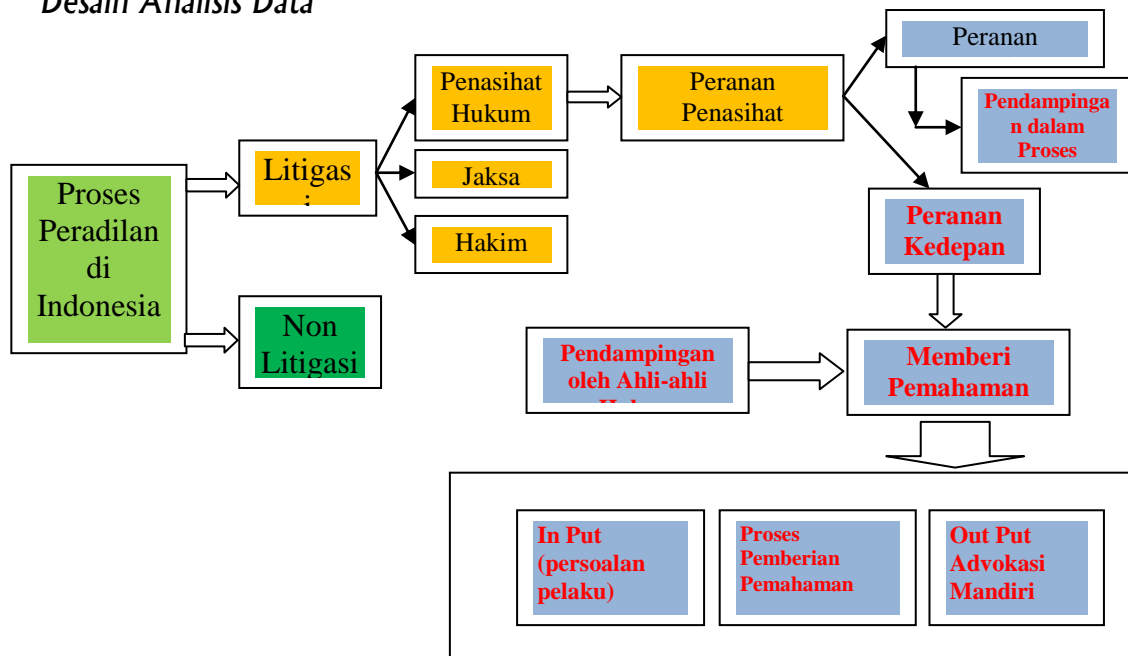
Desain Analisis Data

Proses Peradilan di Indonesia

Litigas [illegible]

Non Litigasi

Penasihat Hukum

Jaksa

Hakim

Peranan Penasihat

Peranan

Pendampingan dalam Proses

Peranan Kedepan

Pendampingan oleh Ahli-ahli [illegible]

Memberi Pemahaman

In Put (persoalan pelaku)

Proses Pemberian Pemahaman

Out Put Advokasi Mandiri